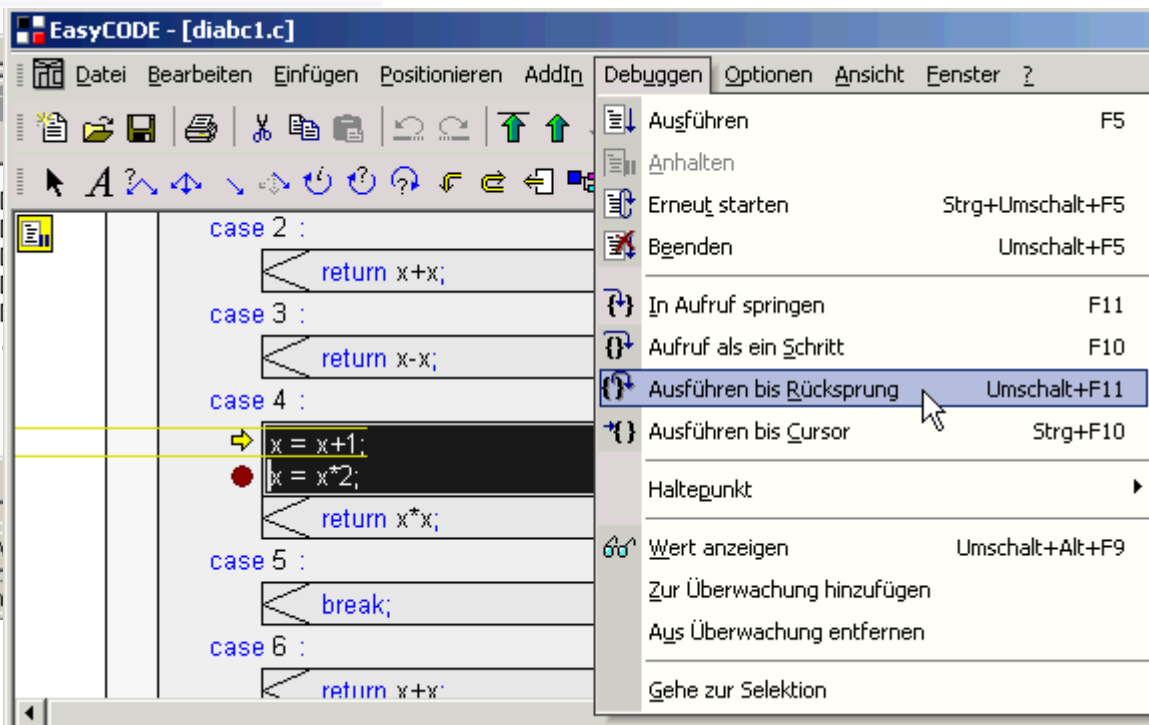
EasyCODE - [diabc1.c]

Datei Bearbeiten Einfügen Positionieren AddIn Debuggen Optionen Ansicht Fenster ?

case 2 :
return x+x;
case 3 :
return x-x;
case 4 :
x = x+1;
x = x*2;
return x*x;
case 5 :
break;
case 6 :
return x+x;

| | |
|---|---|
| Ausführen | F5 |
| Anhalten | |
| Erneut starten | Strg+Umschalt+F5 |
| Beenden | Umschalt+F5 |
| In Aufruf springen | F11 |
| Aufruf als ein Schritt | F10 |
| Ausführen bis Rücksprung | Umschalt+F11 |
| Ausführen bis Cursor | Strg+F10 |
| Haltepunkt | |
| Wert anzeigen | Umschalt+Alt+F9 |
| Zur Überwachung hinzufügen | |
| Aus Überwachung entfernen | |
| Gehe zur Selektion | |